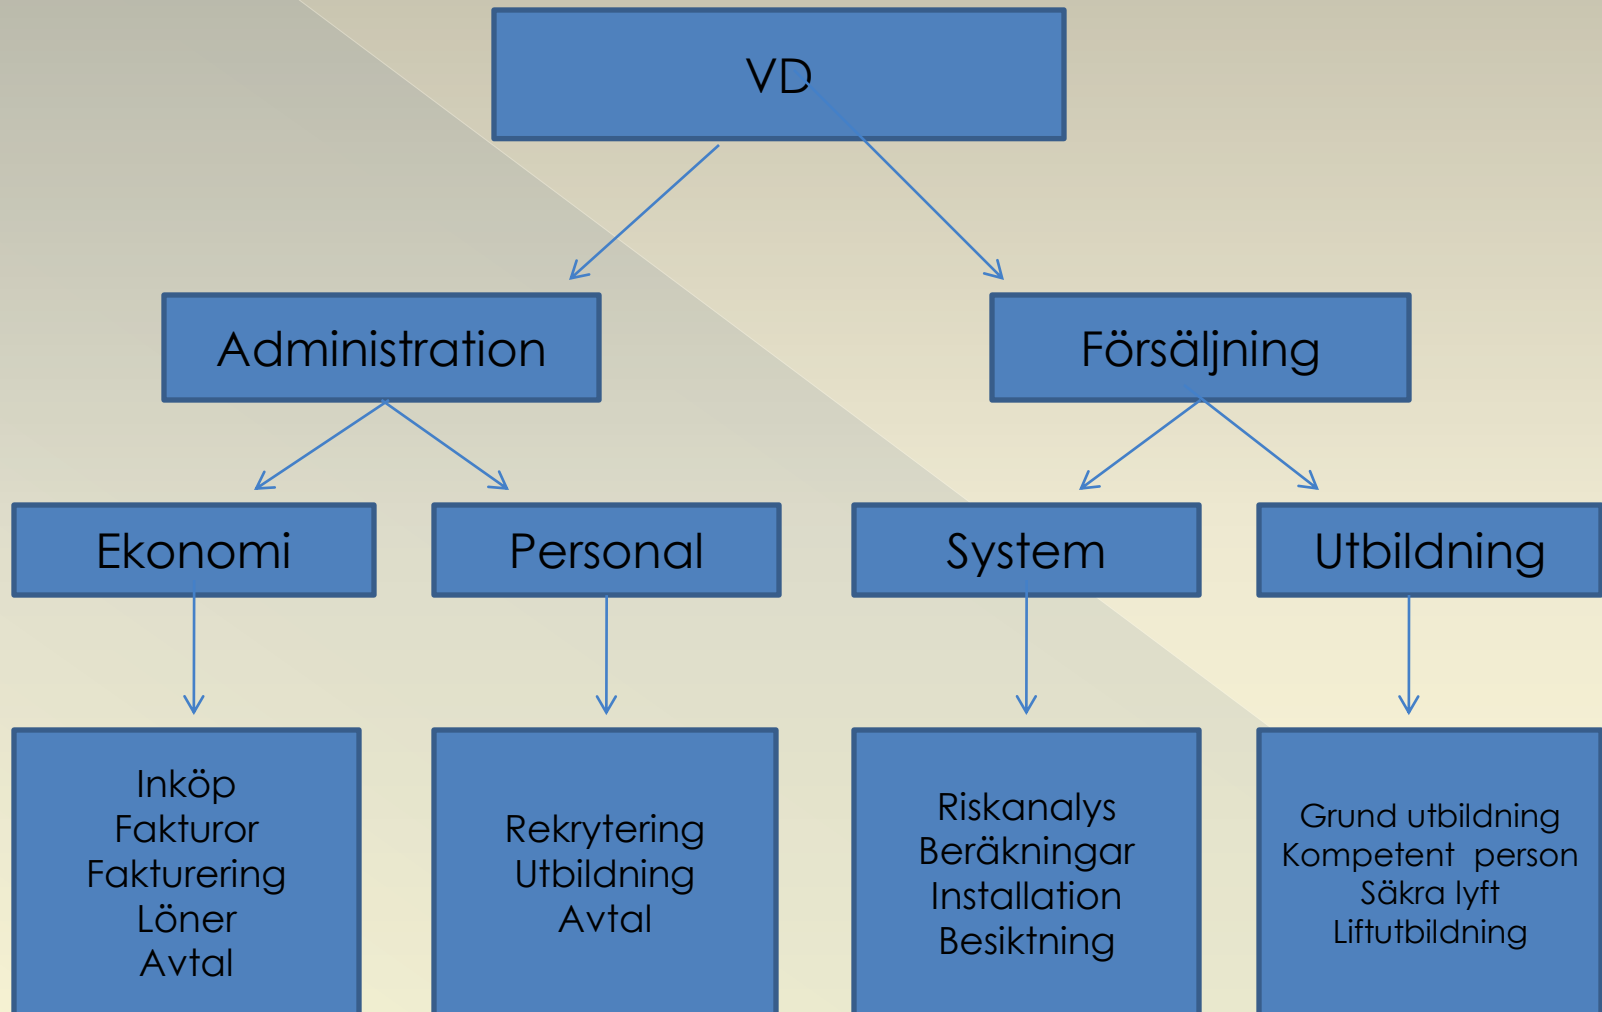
VD

Administration

Försäljning

Ekonomi

Personal

System

Utbildning

Inköp
Fakturor
Fakturering
Löner
Avtal

Rekrytering
Utbildning
Avtal

Riskanalys
Beräkningar
Installation
Besiktning

Grund utbildning
Kompetent person
Säkra lyft
Liftutbildning